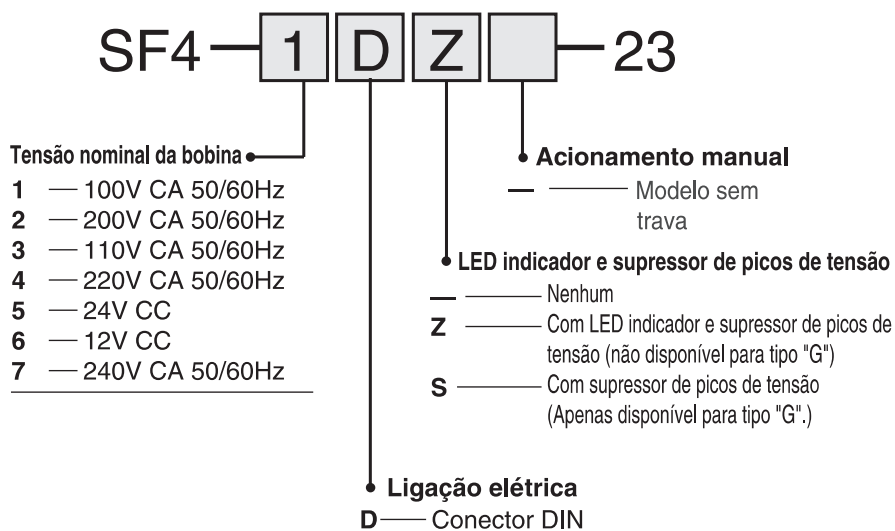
SF4 — 1 D Z — 23

Tensão nominal da bobina
1 — 100V CA 50/60Hz
2 — 200V CA 50/60Hz
3 — 110V CA 50/60Hz
4 — 220V CA 50/60Hz
5 — 24V CC
6 — 12V CC
7 — 240V CA 50/60Hz

Acionamento manual
— Modelo sem trava

LED indicador e supressor de picos de tensão
— Nenhum
Z Com LED indicador e supressor de picos de tensão (não disponível para tipo "G")
S Com supressor de picos de tensão (Apenas disponível para tipo "G".)

Ligação elétrica
D Conector DIN